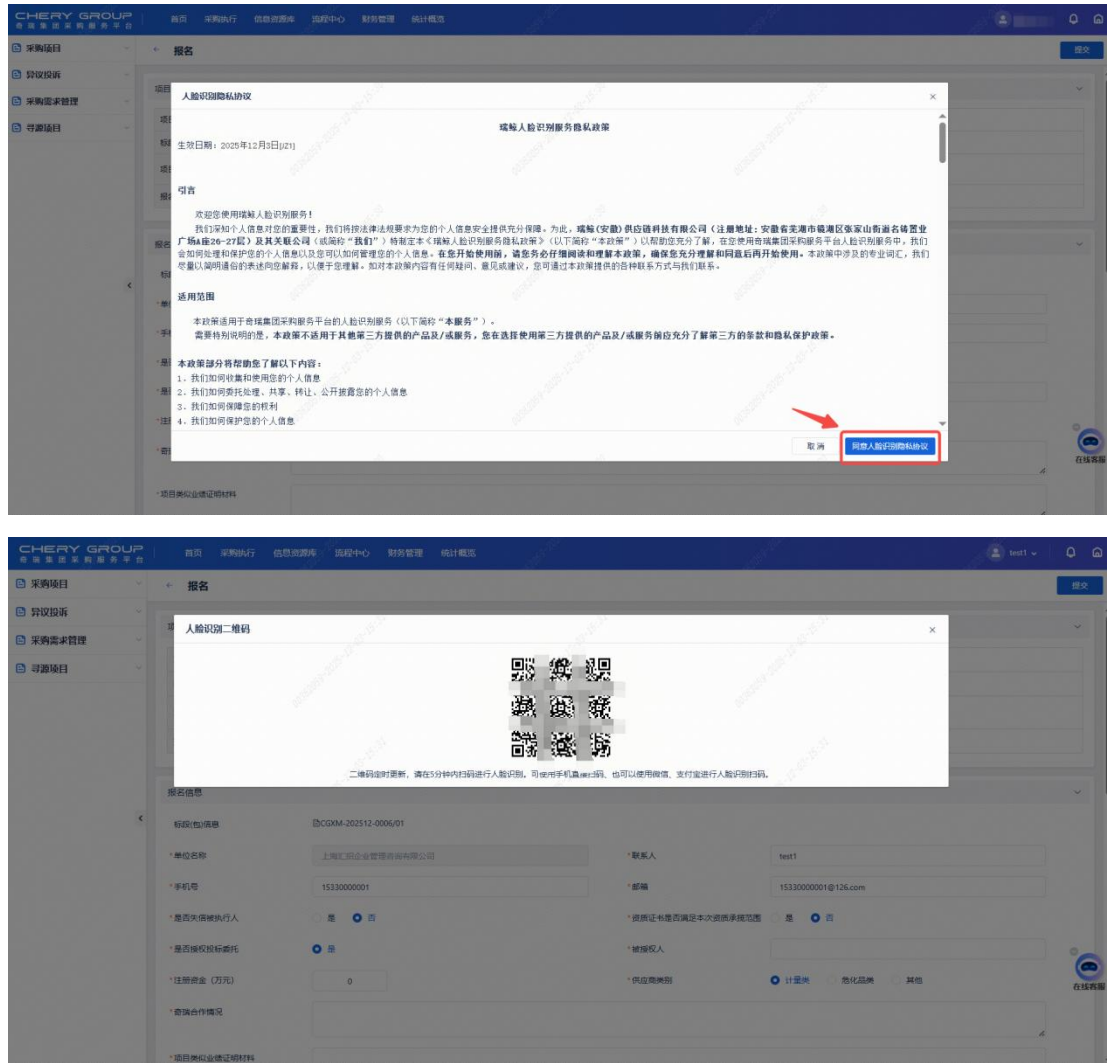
CHERY GROUP 奇瑞集团采购服务平台

首页 采购执行 信息资源库 流程中心 财务管理 统计概览

采购项目
异议投诉
采购需求管理
寻源项目

← 报名

提交

人脸识别隐私协议 ×

瑞鲸人脸识别服务隐私政策

生效日期：2025年12月3日[Z1]

引言

欢迎您使用瑞鲸人脸识别服务！

我们深知个人信息对您的重要性，我们将按法律法规要求为您的个人信息安全提供充分保障。为此，瑞鲸（安徽）供应链科技有限公司（注册地址：安徽省芜湖市镜湖区张家山街道名铸置业广场A座26-27层）及其关联公司（或简称"我们"）特制定本《瑞鲸人脸识别服务隐私政策》（以下简称"本政策"）以帮助您充分了解，在您使用奇瑞集团采购服务平台人脸识别服务中，我们会如何处理和保护您的个人信息以及您可以如何管理您的个人信息。在您开始使用前，请您务必仔细阅读和理解本政策，确保您充分理解和同意后再开始使用。本政策中涉及的专业词汇，我们尽量以简明通俗的表述向您解释，以便于您理解。如对本政策内容有任何疑问、意见或建议，您可通过本政策提供的各种联系方式与我们联系。

适用范围

本政策适用于奇瑞集团采购服务平台的人脸识别服务（以下简称"本服务"）。

需要特别说明的是，本政策不适用于其他第三方提供的产品及/或服务，您在选择使用第三方提供的产品及/或服务前应充分了解第三方的条款和隐私保护政策。

本政策部分将帮助您了解以下内容：
1. 我们如何收集和使用您的个人信息
2. 我们如何委托处理、共享、转让、公开披露您的个人信息
3. 我们如何保障您的权利
4. 我们如何保护您的个人信息

取消 同意人脸识别隐私协议

在线客服

*项目类似业绩证明材料

CHERY GROUP 奇瑞集团采购服务平台

首页 采购执行 信息资源库 流程中心 财务管理 统计概览

test1

采购项目
异议投诉
采购需求管理
寻源项目

← 报名

提交

人脸识别二维码 ×

二维码定时更新，请在5分钟内扫码进行人脸识别。可使用手机直接扫码，也可以使用微信、支付宝进行人脸识别扫码。

报名信息

标段(包)信息 CGXM-202512-0006/01

*单位名称 上海汇羽企业管理咨询有限公司

*联系人 test1

*手机号 15330000001

*邮箱 15330000001@126.com

*是否失信被执行人 是 否

*资质证书是否满足本次资源承揽范围 是 否

*是否授权投标委托 是

*被授权人

*注册资金（万元） 0

*供应商类别 计量类 危化品类 其他

*奇瑞合作情况

在线客服

*项目类似业绩证明材料